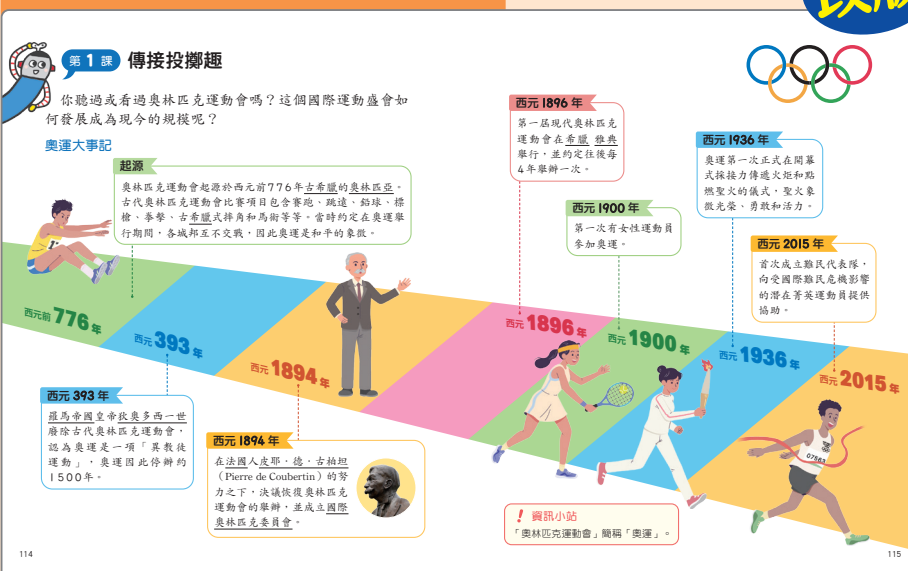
第 1 課 傳接投擲趣

你聽過或看過奧林匹克運動會嗎？這個國際運動盛會如何發展成為現今的規模呢？

奧運大事記

起源
奧林匹克運動會起源於西元前776年古希臘的奧林匹亞。古代奧林匹克運動會比賽項目包含賽跑、跳遠、鉛球、標槍、拳擊、古希臘式摔角和馬術等等。當時約定在奧運舉行期間，各城邦互不交戰，因此奧運是和平的象徵。

西元 1896 年
第一屆現代奧林匹克運動會在希臘雅典舉行，並約定往後每4年舉辦一次。

西元 1900 年
第一次有女性運動員參加奧運。

西元 1936 年
奧運第一次正式在開幕式採接力傳遞火炬和點燃聖火的儀式，聖火象徵光榮、勇敢和活力。

西元 2015 年
首次成立難民代表隊，向受國際難民危機影響的潛在菁英運動員提供協助。

西元前 776 年
西元 393 年
西元 1894 年
西元 1896 年
西元 1900 年
西元 1936 年
西元 2015 年

西元 393 年
羅馬帝國皇帝狄奧多西一世廢除古代奧林匹克運動會，認為奧運是一項「異教徒運動」，奧運因此停辦約1500年。

西元 1894 年
在法國人皮耶．德．古柏坦（Pierre de Coubertin）的努力之下，決議恢復奧林匹克運動會的舉辦，並成立國際奧林匹克委員會。

資訊小站
「奧林匹克運動會」簡稱「奧運」。

07563

114
115